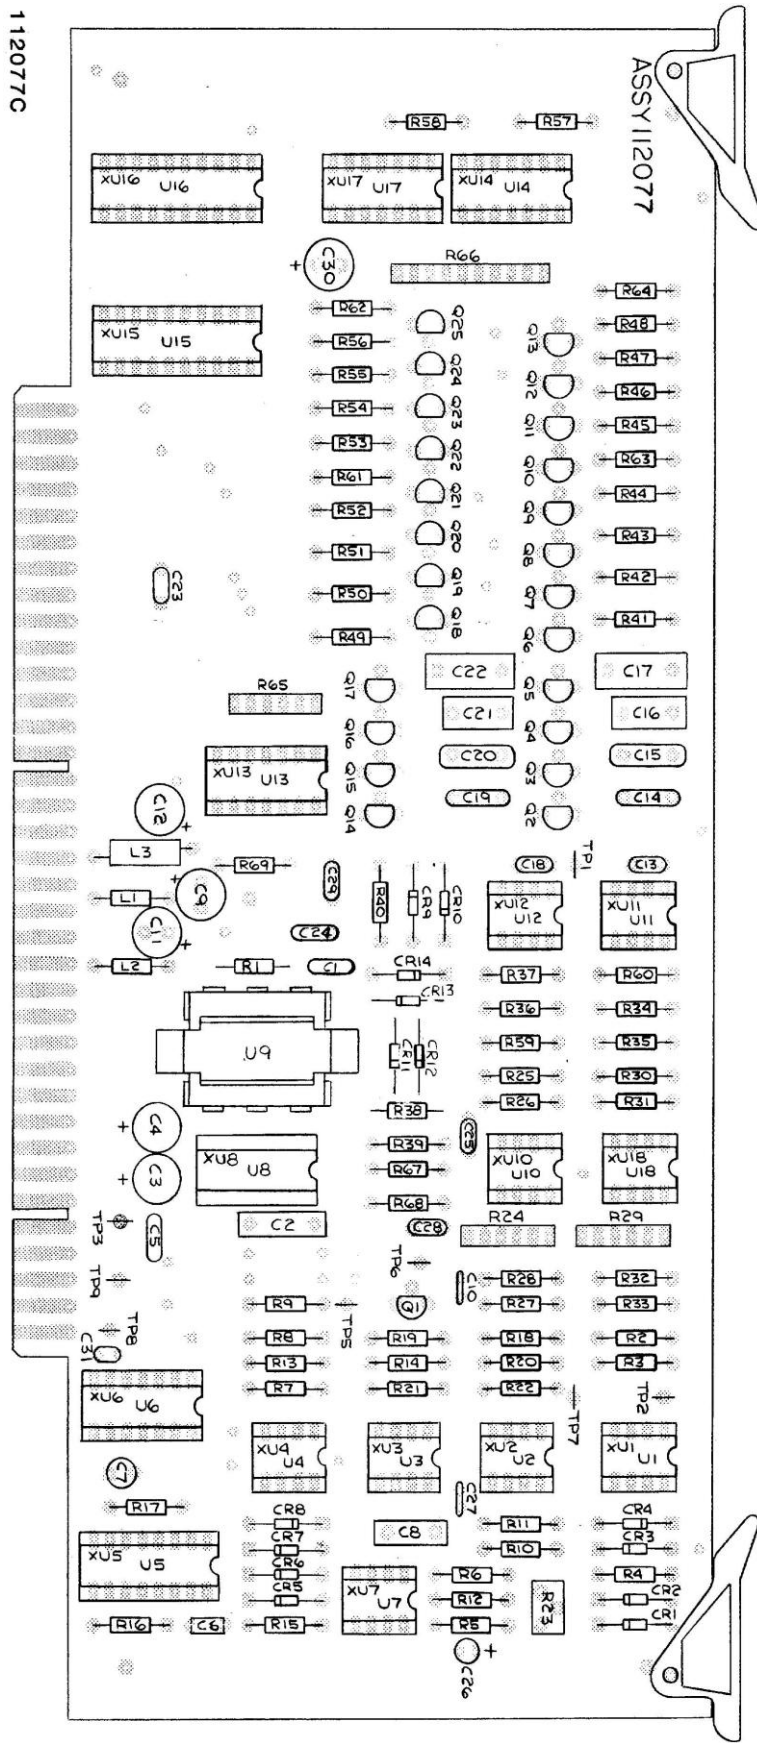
112077C

ASSY112077

R58 R57
XU16 U16 XU17 U17 XU14 U14
C30 R66
R64 R48 R47 R46 R45 R63 R44 R43 R42 R41
XU15 U15
R62 R56 R55 R54 R53 R61 R52 R51 R50 R49
Q25 Q24 Q23 Q22 Q21 Q20 Q19 Q18
Q13 Q12 Q11 Q10 Q9 Q8 Q7 Q6
C23
R65 Q17 Q16 Q15 Q14
C22 C21 C20 C19
Q5 Q4 Q3 Q2
C17 C16 C15 C14
XU13 U13
C12 L3 R69 C29 R40 CR9 CR10 C18 TP1 C13
L1 C9 C11 XU12 U12 XU11 U11
C24 L2 R1 C1 CR14 CR13 R37 R60 R36 R34
U9 CR11 CR12 R59 R35 R25 R30 R26 R31
R38 C4 C3 XU8 U8 R39 C25 R67 XU10 U10 XU18 U18 R68
TP3 C5 C2 C28 R24 R29
TP4 TP6 C10 R28 R32 R27 R33
TP8 C31 R9 TP5 Q1
R8 R19 R18 R2 R13 R14 R20 R3 R7 R21 R22 TP2
XU6 U6 TP7
XU4 U4 XU3 U3 XU2 U2 XU1 U1
C7 C27
R17 CR8 CR7 CR6 CR5 C8 R11 R10 CR4 CR3
XU5 U5 XU7 U7 R6 R12 R5 R23 R4 CR2 CR1
R16 C6 R15 C26